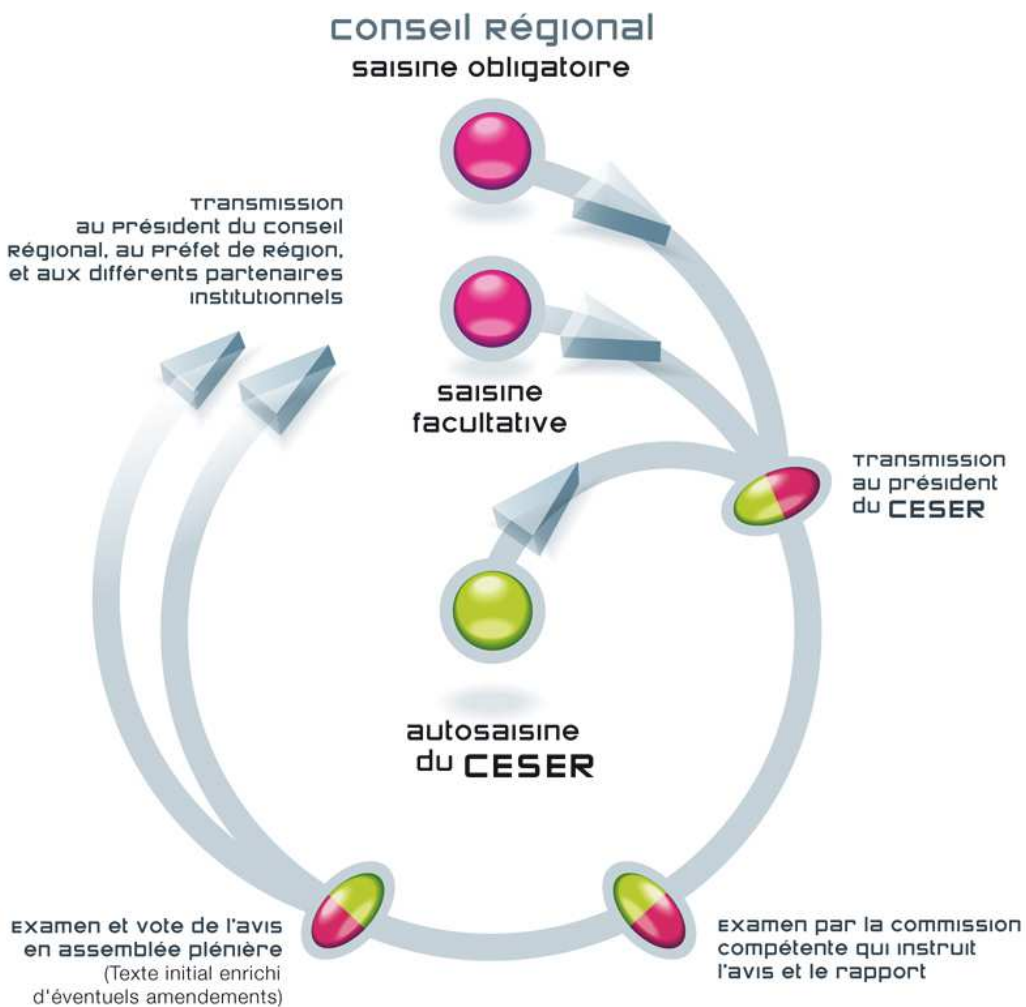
conseil régional
saisine obligatoire

Transmission au président du conseil régional, au préfet de région, et aux différents partenaires institutionnels

saisine facultative

Transmission au président du CESER

autosaisine du CESER

Examen et vote de l'avis en assemblée plénière (Texte initial enrichi d'éventuels amendements)

Examen par la commission compétente qui instruit l'avis et le rapport